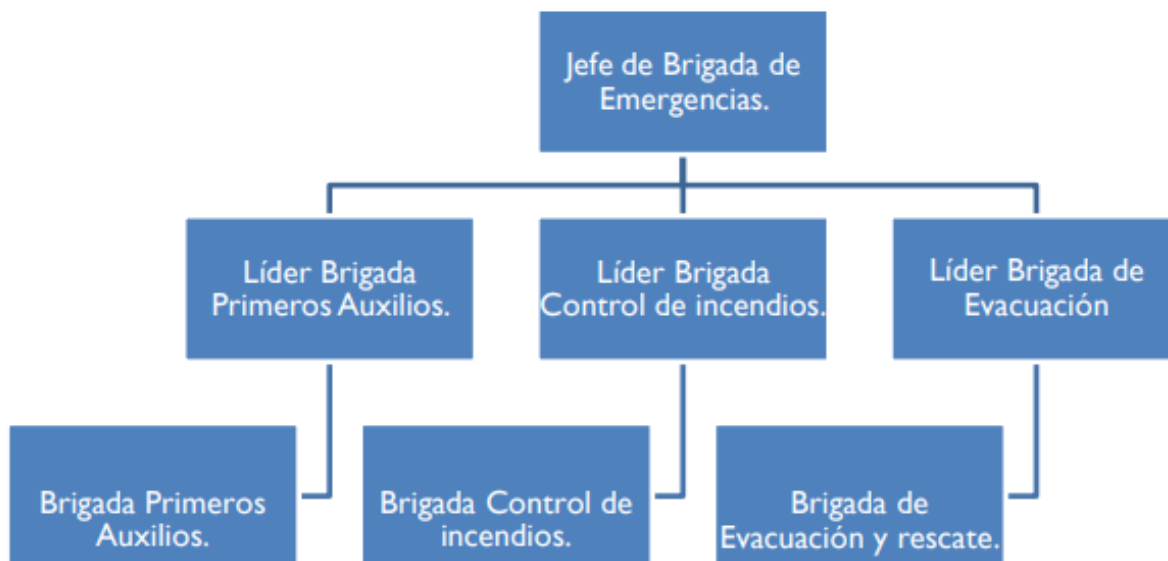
Jefe de Brigada de Emergencias.

Líder Brigada Primeros Auxilios.

Líder Brigada Control de incendios.

Líder Brigada de Evacuación

Brigada Primeros Auxilios.

Brigada Control de incendios.

Brigada de Evacuación y rescate.